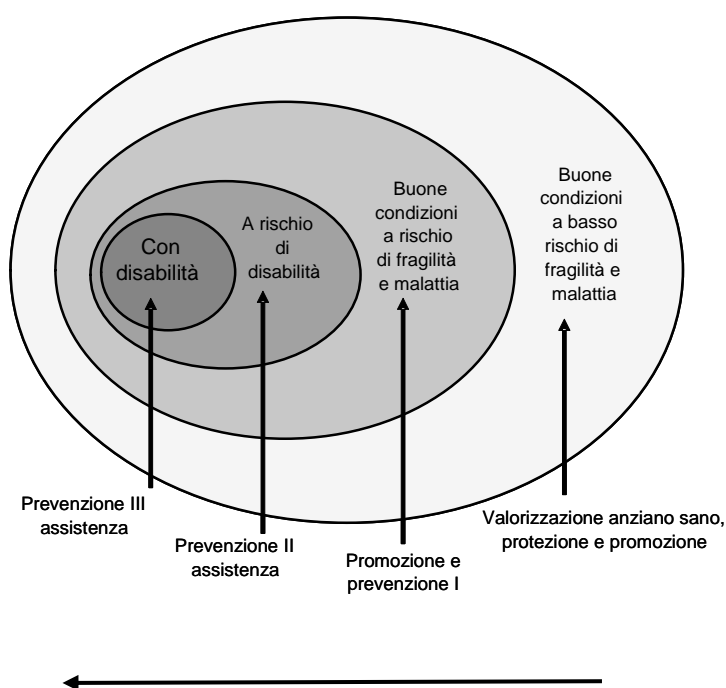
Con disabilità

A rischio di disabilità

Buone condizioni a rischio di fragilità e malattia

Buone condizioni a basso rischio di fragilità e malattia

Prevenzione III assistenza

Prevenzione II assistenza

Promozione e prevenzione I

Valorizzazione anziano sano, protezione e promozione